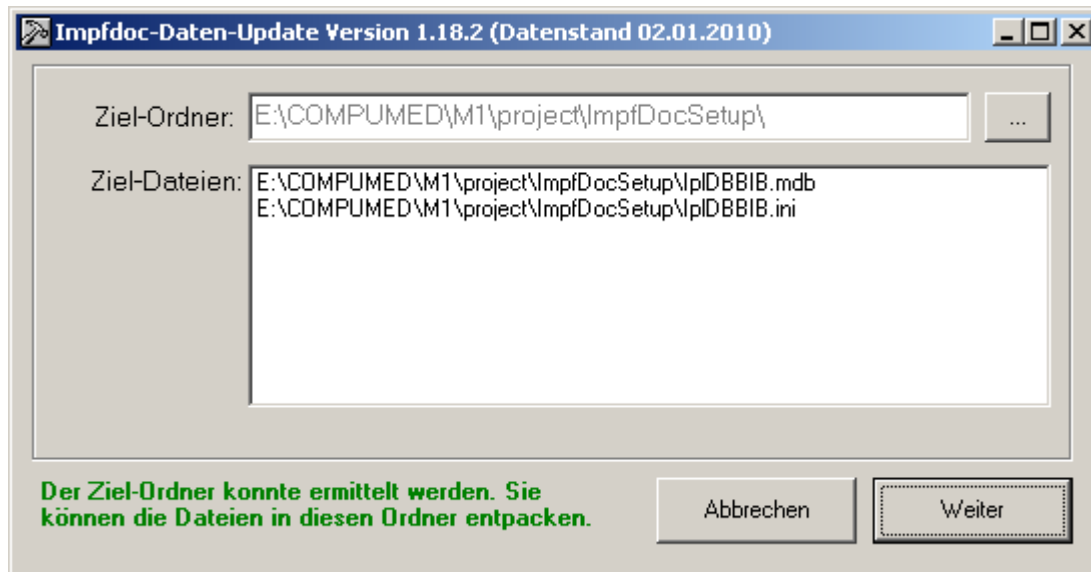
Impfdoc-Daten-Update Version 1.18.2 (Datenstand 02.01.2010)

Ziel-Ordner: E:\COMPUMED\M1\project\ImpfDocSetup\

...

Ziel-Dateien: E:\COMPUMED\M1\project\ImpfDocSetup\IplDBBIB.mdb
E:\COMPUMED\M1\project\ImpfDocSetup\IplDBBIB.ini

Der Ziel-Ordner konnte ermittelt werden. Sie können die Dateien in diesen Ordner entpacken.

Abbrechen

Weiter